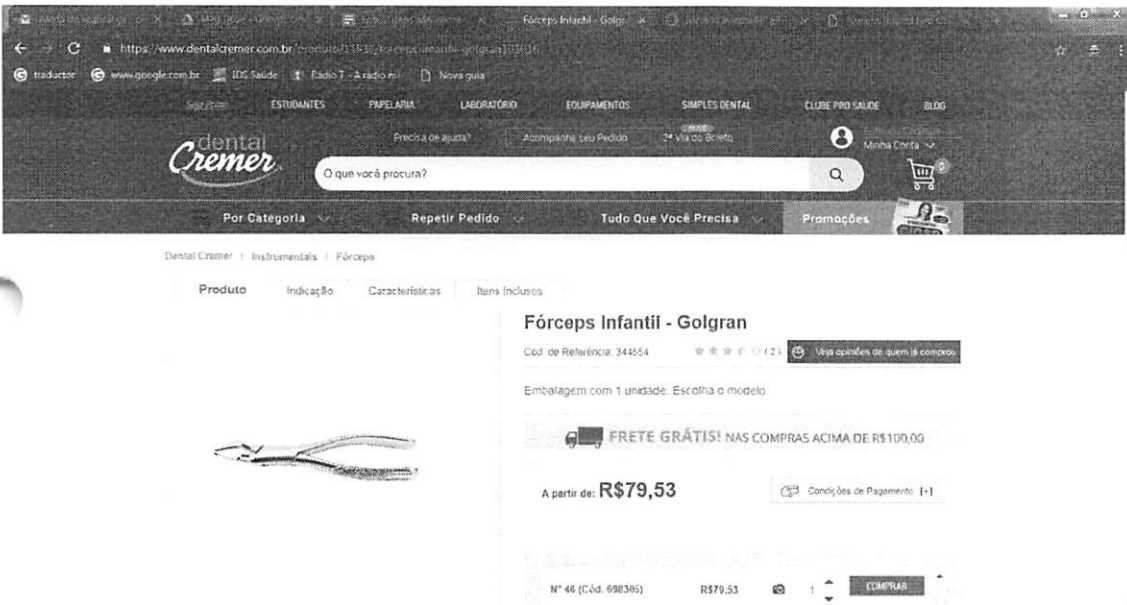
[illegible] | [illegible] | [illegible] | Fórceps Infantil - Golgr | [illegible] | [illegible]

https://www.dentalcremer.com.br/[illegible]

traductor | www.google.com.br | IDS Saúde | Rádio T - A radio n | Nova guia

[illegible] ESTUDANTES PAPELARIA LABORATÓRIO EQUIPAMENTOS SIMPLES DENTAL CLUBE PRO SAUDE BLOG

dental Cremer

Precisa de ajuda? | Acompanhe seu Pedido | 2ª Via do Boleto

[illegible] Minha Conta

O que você procura?

0

Por Categoria | Repetir Pedido | Tudo Que Você Precisa | Promoções

Dental Cremer | Instrumentais | Fórceps

Produto | Indicação | Características | Itens Inclusos

Fórceps Infantil - Golgran

Cod. de Referência: 344554 (2) Veja opiniões de quem já comprou

Embalagem com 1 unidade. Escolha o modelo

FRETE GRÁTIS! NAS COMPRAS ACIMA DE R$100,00

A partir de: R$79,53

Condições de Pagamento [+]

Nº 46 (Cód. 698386) R$79,53 1 COMPRAR